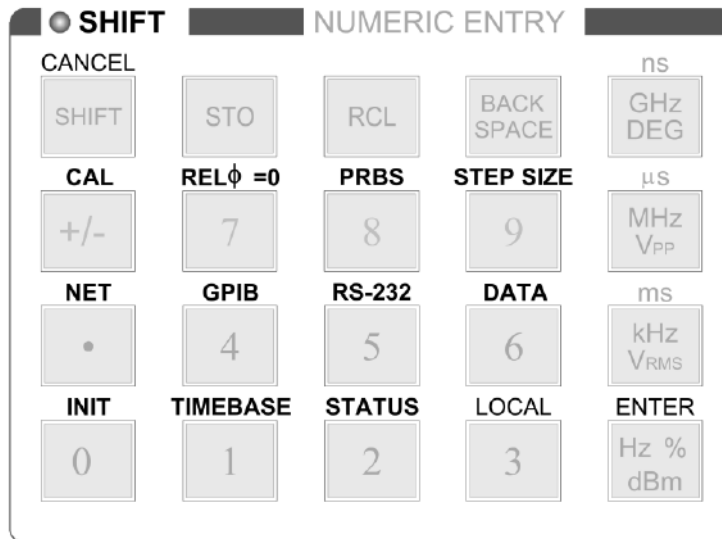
SHIFT NUMERIC ENTRY

CANCEL

ns

SHIFT

STO

RCL

BACK SPACE

GHz DEG

CAL

REL$\phi$ =0

PRBS

STEP SIZE

µs

+/-

7

8

9

MHz $V_{PP}$

NET

GPIB

RS-232

DATA

ms

•

4

5

6

kHz $V_{RMS}$

INIT

TIMEBASE

STATUS

LOCAL

ENTER

0

1

2

3

Hz % dBm